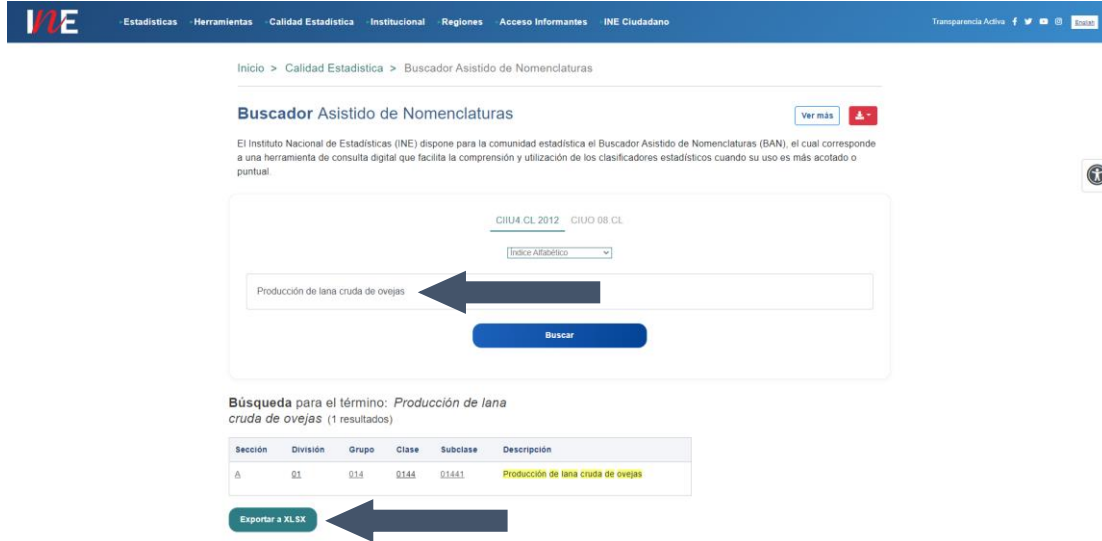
INE Estadísticas Herramientas Calidad Estadística Institucional Regiones Acceso Informantes INE Ciudadano

Transparencia Activa English

Inicio > Calidad Estadística > Buscador Asistido de Nomenclaturas

Buscador Asistido de Nomenclaturas

Ver más

El Instituto Nacional de Estadísticas (INE) dispone para la comunidad estadística el Buscador Asistido de Nomenclaturas (BAN), el cual corresponde a una herramienta de consulta digital que facilita la comprensión y utilización de los clasificadores estadísticos cuando su uso es más acotado o puntual.

CIIU4.CL 2012 CIUO 08 CL

Índice Alfabético

Producción de lana cruda de ovejas

Buscar

Búsqueda para el término: Producción de lana cruda de ovejas (1 resultados)

| Sección | División | Grupo | Clase | Subclase | Descripción |
|---|---|---|---|---|---|
| A | 01 | 014 | 0144 | 01441 | Producción de lana cruda de ovejas |

Exportar a XLSX